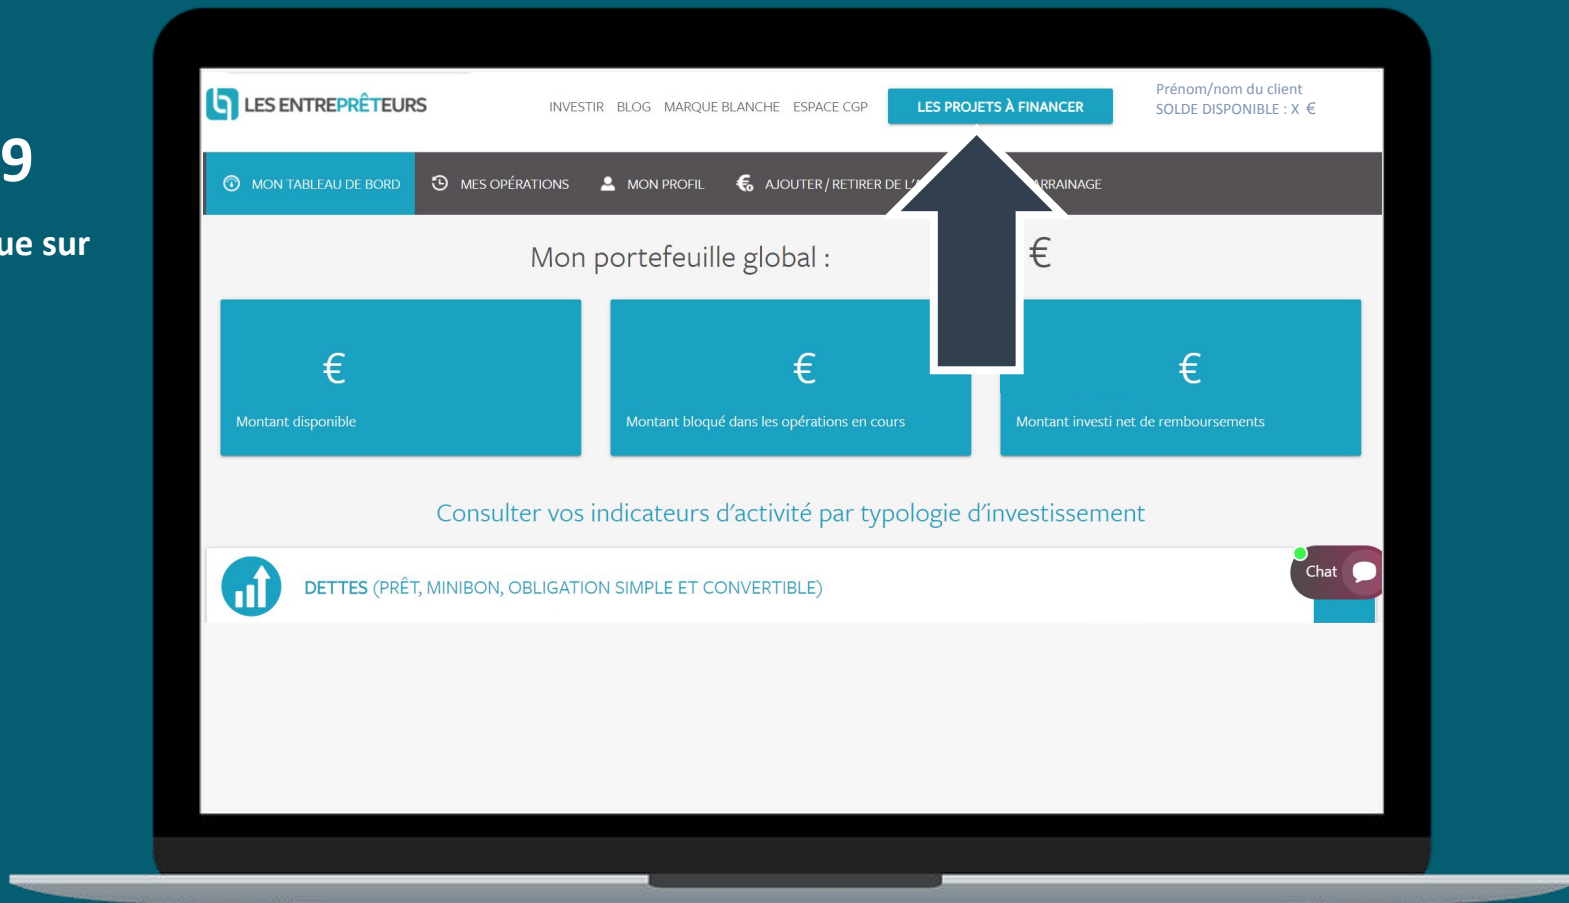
9

ue sur

LES ENTREPRÊTEURS

INVESTIR BLOG MARQUE BLANCHE ESPACE CGP

LES PROJETS À FINANCER

Prénom/nom du client
SOLDE DISPONIBLE : X €

MON TABLEAU DE BORD MES OPÉRATIONS MON PROFIL AJOUTER / RETIRER DE L'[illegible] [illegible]RRAINAGE

Mon portefeuille global : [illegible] €

€
Montant disponible

€
Montant bloqué dans les opérations en cours

€
Montant investi net de remboursements

Consulter vos indicateurs d'activité par typologie d'investissement

DETTES (PRÊT, MINIBON, OBLIGATION SIMPLE ET CONVERTIBLE)

Chat